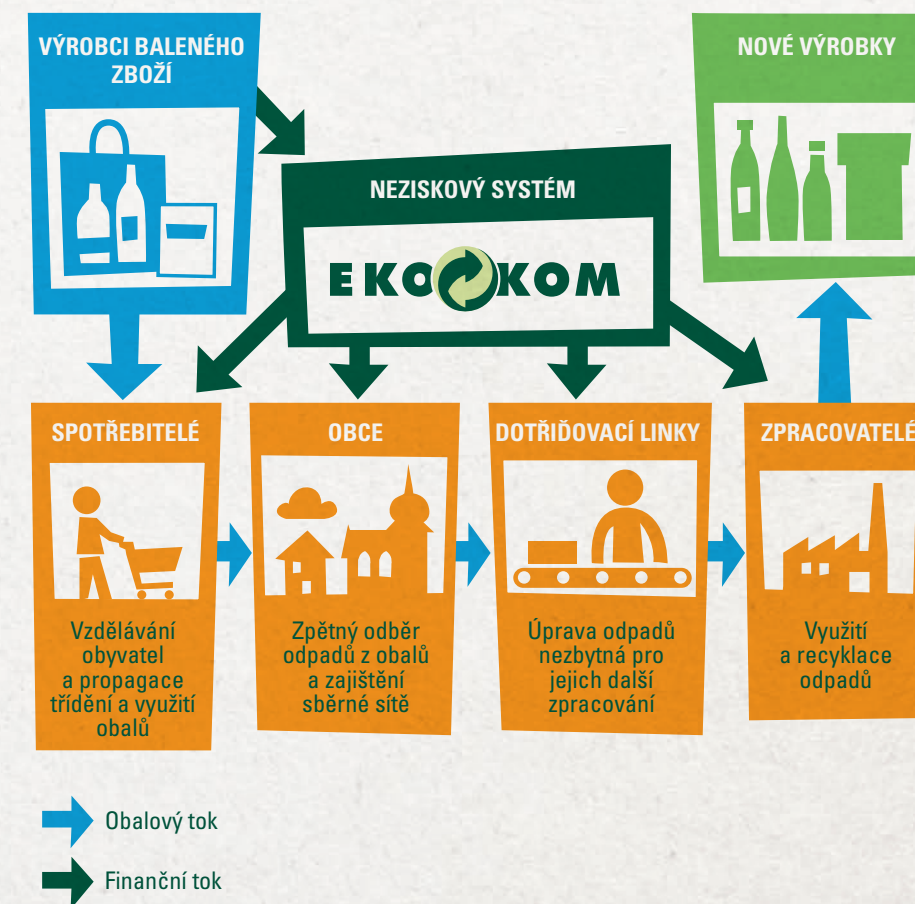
VÝROBCI BALENÉHO ZBOŽÍ

NEZISKOVÝ SYSTÉM

EKOKOM

NOVÉ VÝROBKY

SPOTŘEBITELÉ

Vzdělávání obyvatel a propagace třídění a využití obalů

OBCE

Zpětný odběr odpadů z obalů a zajištění sběrné sítě

DOTŘIĎOVACÍ LINKY

Úprava odpadů nezbytná pro jejich další zpracování

ZPRACOVATELÉ

Využití a recyklace odpadů

Obalový tok

Finanční tok